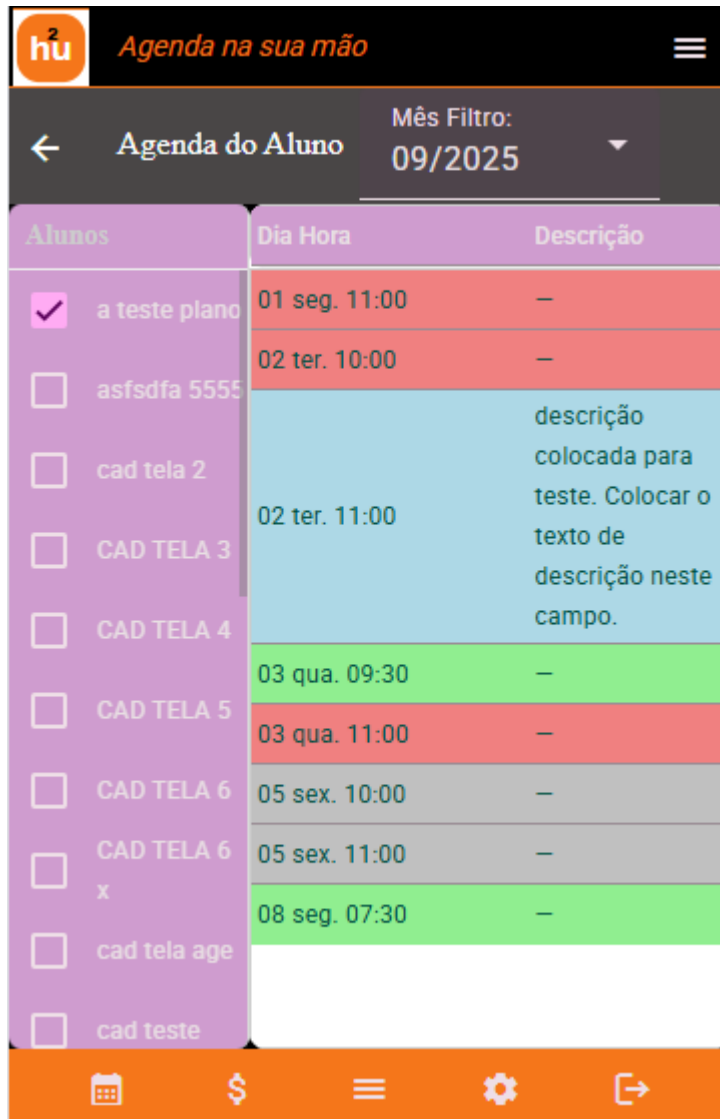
hu²

Agenda na sua mão

Agenda do Aluno

Mês Filtro:
09/2025

Alunos

a teste plano
asfsdfa 5555
cad tela 2
CAD TELA 3
CAD TELA 4
CAD TELA 5
CAD TELA 6
CAD TELA 6 x
cad tela age
cad teste

| Dia Hora | Descrição |
|---|---|
| 01 seg. 11:00 | — |
| 02 ter. 10:00 | — |
| 02 ter. 11:00 | descrição colocada para teste. Colocar o texto de descrição neste campo. |
| 03 qua. 09:30 | — |
| 03 qua. 11:00 | — |
| 05 sex. 10:00 | — |
| 05 sex. 11:00 | — |
| 08 seg. 07:30 | — |

$